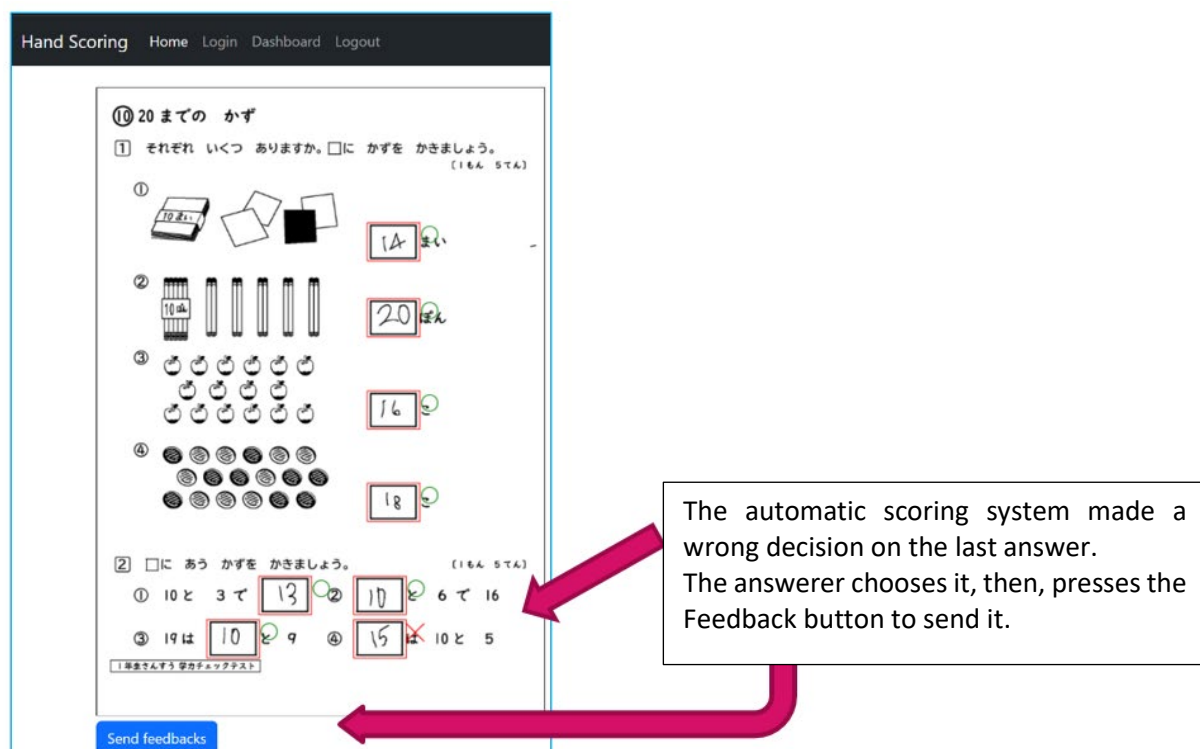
Hand Scoring Home Login Dashboard Logout

⑩ 20までの かず

1 それぞれ いくつ ありますか。□に かずを かきましょう。
〔1もん 5てん〕

①
10まい
14 まい

②
10ぽん
20 ぽん

③
16

④
18

2 □に あう かずを かきましょう。 〔1もん 5てん〕

① 10と 3で 13 ② 10 と 6で 16

③ 19は 10 と 9 ④ 15 は 10と 5

1年生さんすう 学力チェックテスト

Send feedbacks

The automatic scoring system made a wrong decision on the last answer.
The answerer chooses it, then, presses the Feedback button to send it.